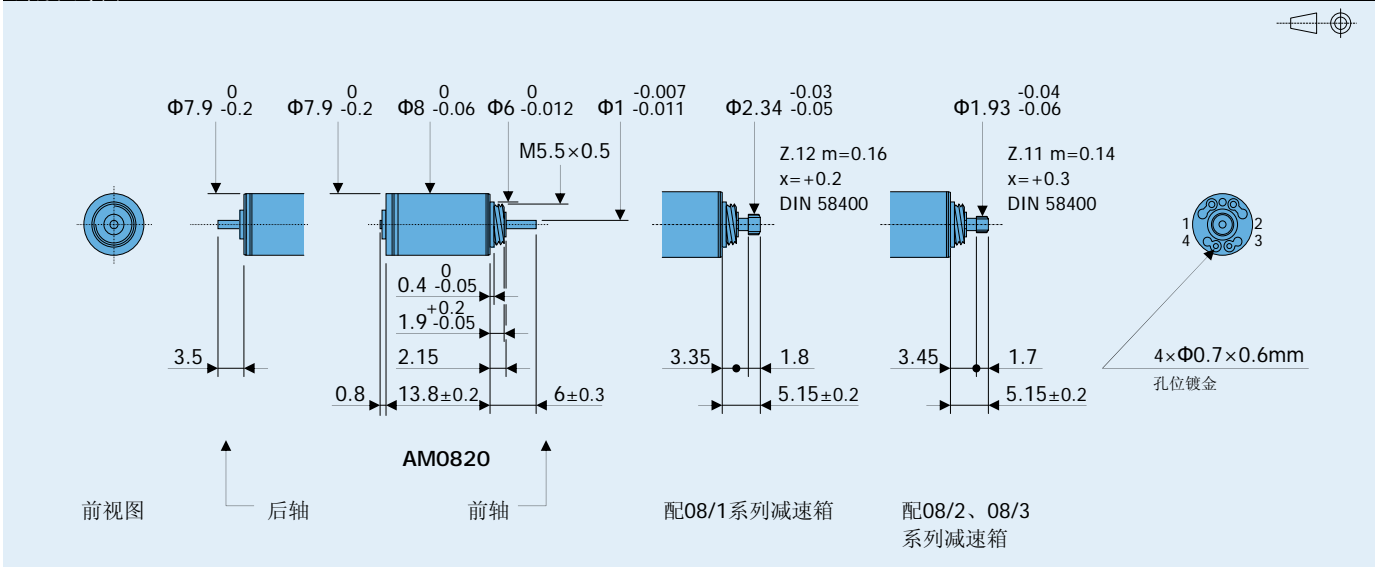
$\Phi7.9\,^{0}_{-0.2}$ $\Phi7.9\,^{0}_{-0.2}$ $\Phi8\,^{0}_{-0.06}$ $\Phi6\,^{0}_{-0.012}$ $\Phi1\,^{-0.007}_{-0.011}$ $\Phi2.34\,^{-0.03}_{-0.05}$ $\Phi1.93\,^{-0.04}_{-0.06}$

M5.5×0.5

Z.12 m=0.16
x=+0.2
DIN 58400

Z.11 m=0.14
x=+0.3
DIN 58400

1 2
4 3

$0.4\,^{0}_{-0.05}$
$1.9\,^{+0.2}_{-0.05}$
2.15

3.5

0.8 13.8±0.2 6±0.3

3.35 1.8
5.15±0.2

3.45 1.7
5.15±0.2

4×Φ0.7×0.6mm
孔位镀金

AM0820

前视图 后轴 前轴 配08/1系列减速箱 配08/2、08/3系列减速箱